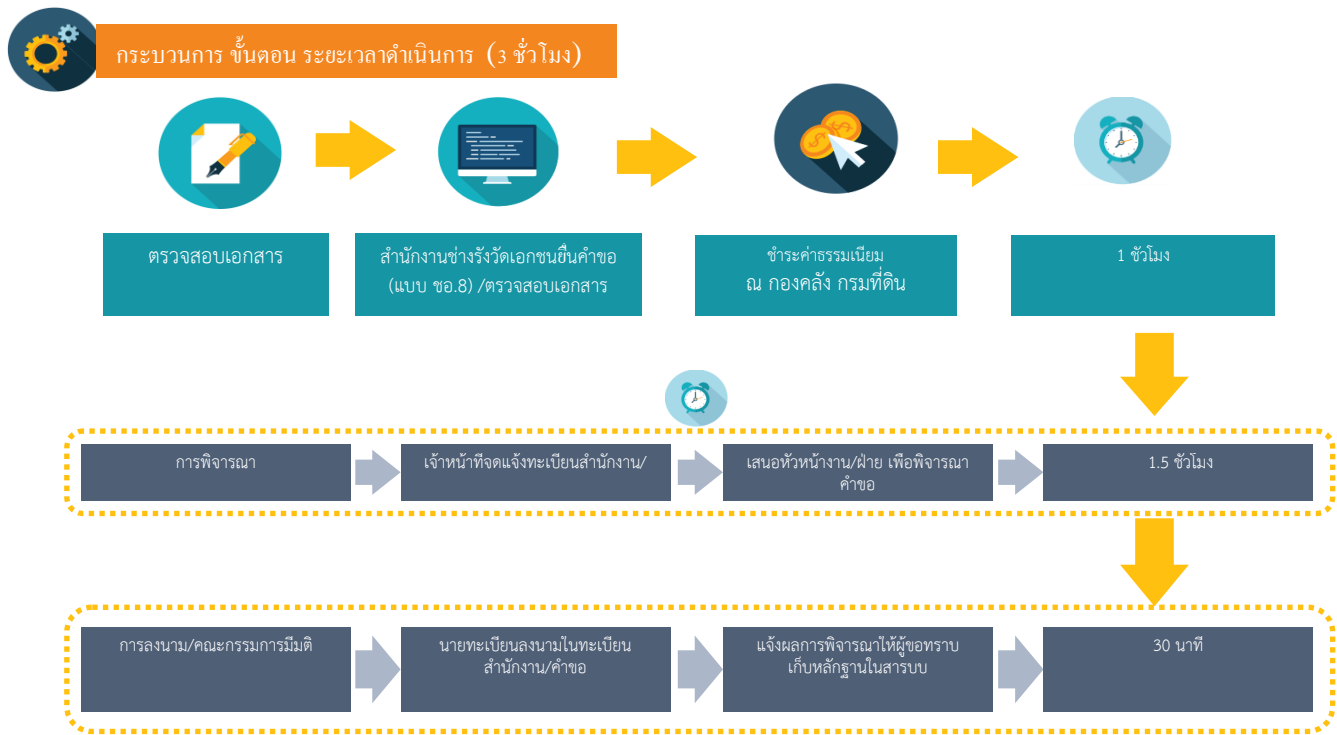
กระบวนการ ขั้นตอน ระยะเวลาดำเนินการ (3 ชั่วโมง)

ตรวจสอบเอกสาร

สำนักงานช่างรังวัดเอกชนยื่นคำขอ (แบบ ชอ.8) /ตรวจสอบเอกสาร

ชำระค่าธรรมเนียม ณ กองคลัง กรมที่ดิน

1 ชั่วโมง

การพิจารณา

เจ้าหน้าที่จดแจ้งทะเบียนสำนักงาน/

เสนอหัวหน้างาน/ฝ่าย เพื่อพิจารณาคำขอ

1.5 ชั่วโมง

การลงนาม/คณะกรรมการมีมติ

นายทะเบียนลงนามในทะเบียนสำนักงาน/คำขอ

แจ้งผลการพิจารณาให้ผู้ขอทราบ เก็บหลักฐานในสารบบ

30 นาที